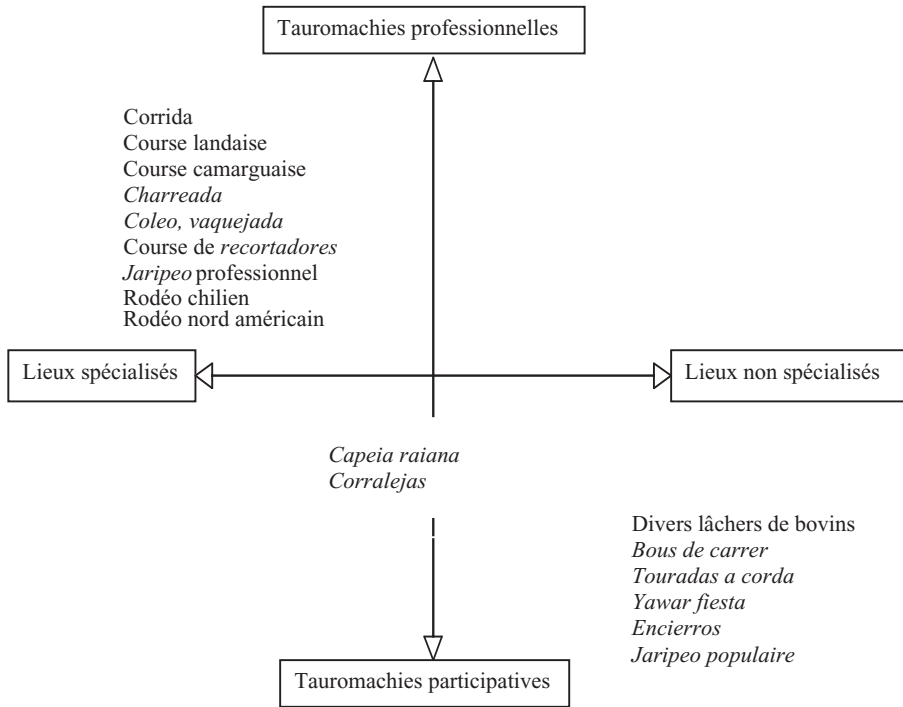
Tauromachies professionnelles

Corrida
Course landaise
Course camarguaise
*Charreada*
*Coleo, vaquejada*
Course de *recortadores*
*Jaripeo* professionnel
Rodéo chilien
Rodéo nord américain

Lieux spécialisés

Lieux non spécialisés

*Capeia raiana*
*Corralejas*

Divers lâchers de bovins
*Bous de carrer*
*Touradas a corda*
*Yawar fiesta*
*Encierros*
*Jaripeo populaire*

Tauromachies participatives